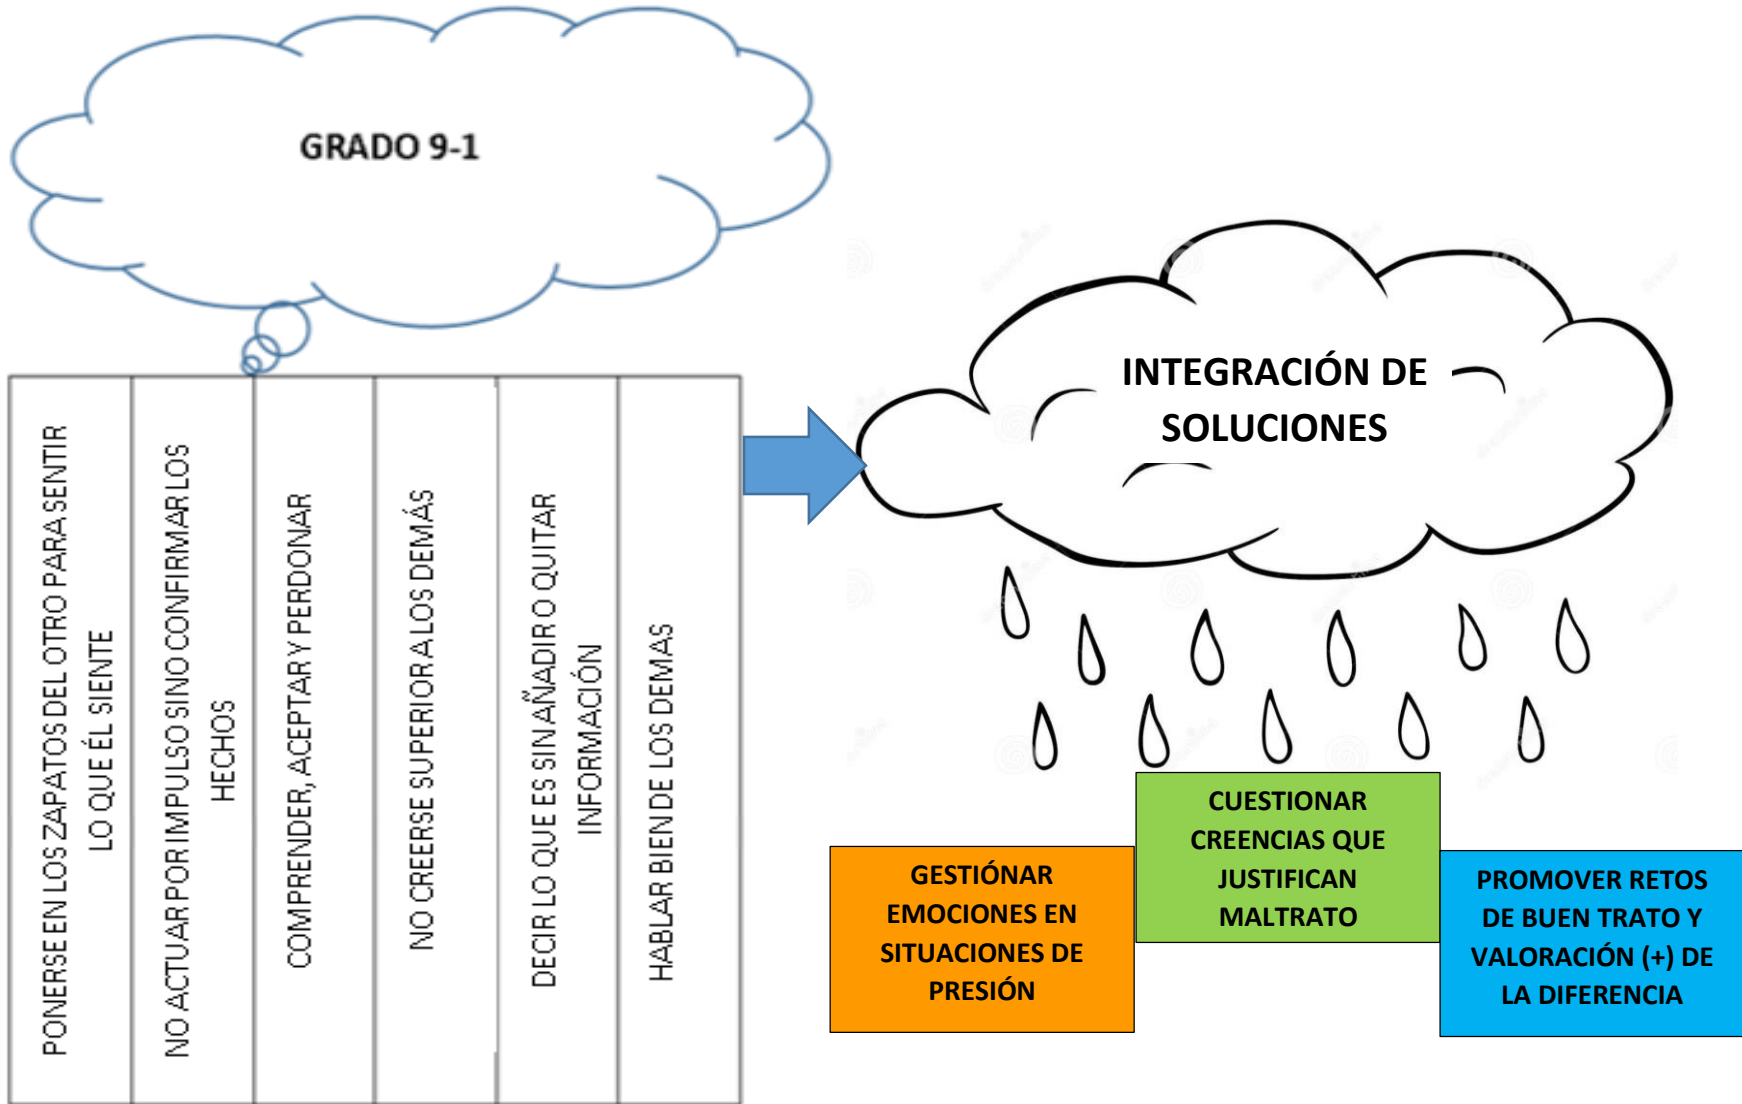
GRADO 9-1

PONERSE EN LOS ZAPATOS DEL OTRO PARA SENTIR LO QUE ÉL SIENTE

NO ACTUAR POR IMPULSO SINO CONFIRMAR LOS HECHOS

COMPRENDER, ACEPTAR Y PERDONAR

NO CREERSE SUPERIOR A LOS DEMÁS

DECIR LO QUE ES SIN AÑADIR O QUITAR INFORMACIÓN

HABLAR BIEN DE LOS DEMAS

INTEGRACIÓN DE SOLUCIONES

GESTIÓNAR EMOCIONES EN SITUACIONES DE PRESIÓN

CUESTIONAR CREENCIAS QUE JUSTIFICAN MALTRATO

PROMOVER RETOS DE BUEN TRATO Y VALORACIÓN (+) DE LA DIFERENCIA